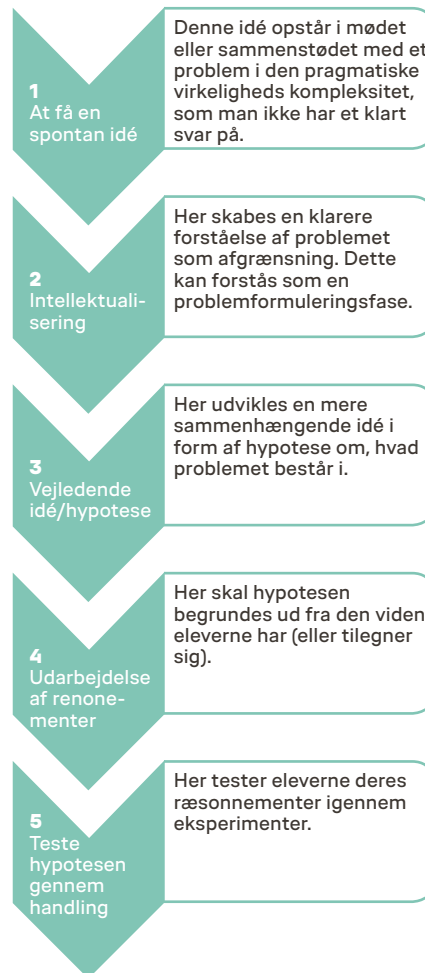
1
At få en spontan idé

Denne idé opstår i mødet eller sammenstødet med et problem i den pragmatiske virkeligheds kompleksitet, som man ikke har et klart svar på.

2
Intellektualisering

Her skabes en klarere forståelse af problemet som afgrænsning. Dette kan forstås som en problemformuleringsfase.

3
Vejledende idé/hypotese

Her udvikles en mere sammenhængende idé i form af hypotese om, hvad problemet består i.

4
Udarbejdelse af renonementer

Her skal hypotesen begrundes ud fra den viden eleverne har (eller tilegner sig).

5
Teste hypotesen gennem handling

Her tester eleverne deres ræsonnementer igennem eksperimenter.